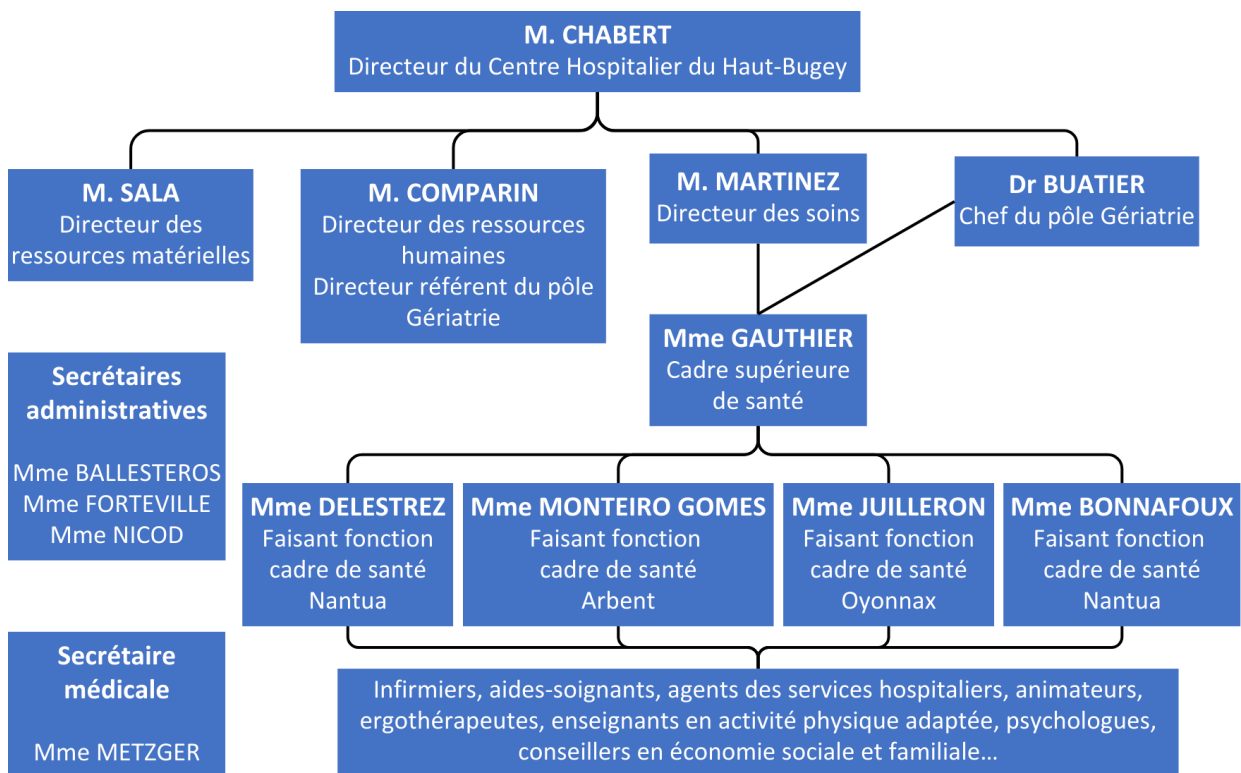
M. CHABERT
Directeur du Centre Hospitalier du Haut-Bugey

M. SALA
Directeur des ressources matérielles

M. COMPARIN
Directeur des ressources humaines
Directeur référent du pôle Gériatrie

M. MARTINEZ
Directeur des soins

Dr BUATIER
Chef du pôle Gériatrie

Mme GAUTHIER
Cadre supérieure de santé

Secrétaires administratives

Mme BALLESTEROS
Mme FORTEVILLE
Mme NICOD

Mme DELESTREZ
Faisant fonction cadre de santé
Nantua

Mme MONTEIRO GOMES
Faisant fonction cadre de santé
Arbent

Mme JUILLERON
Faisant fonction cadre de santé
Oyonnax

Mme BONNAFOUX
Faisant fonction cadre de santé
Nantua

Secrétaire médicale

Mme METZGER

Infirmiers, aides-soignants, agents des services hospitaliers, animateurs, ergothérapeutes, enseignants en activité physique adaptée, psychologues, conseillers en économie sociale et familiale…